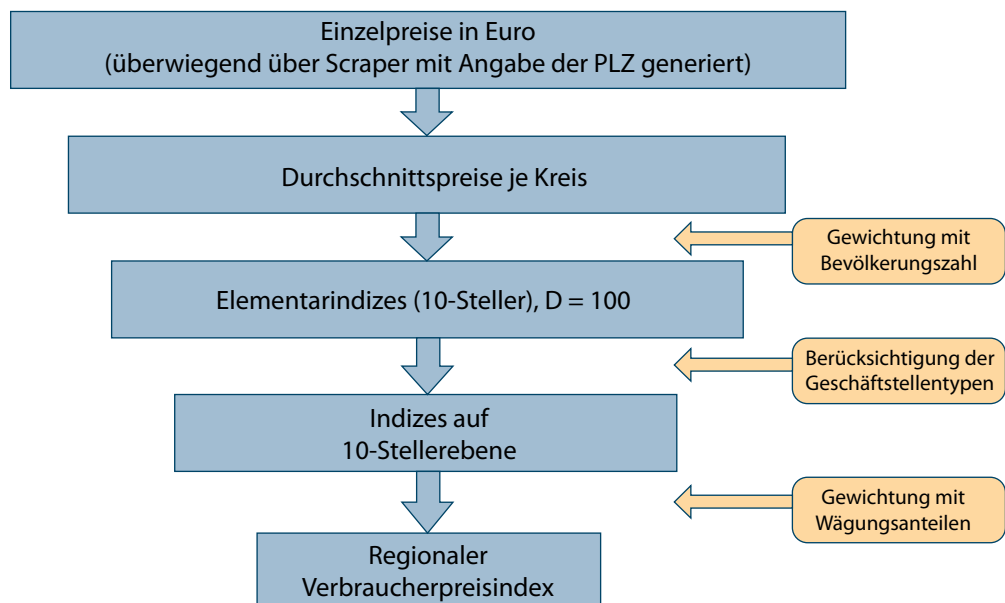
Einzelpreise in Euro
(überwiegend über Scraper mit Angabe der PLZ generiert)

Durchschnittspreise je Kreis

Gewichtung mit Bevölkerungszahl

Elementarindizes (10-Steller), D = 100

Berücksichtigung der Geschäftstellentypen

Indizes auf 10-Stellerebene

Gewichtung mit Wägungsanteilen

Regionaler Verbraucherpreisindex